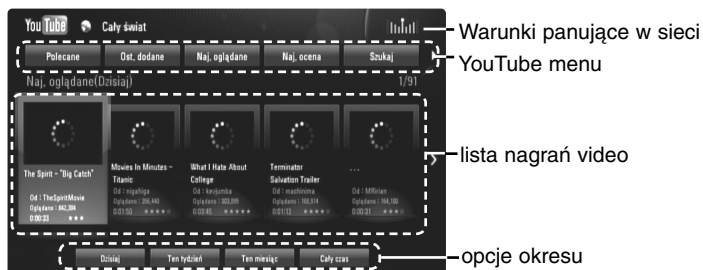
YouTube Cały świat

Polecane | Ost. dodane | Naj. oglądane | Naj. ocena | Szukaj

Naj. oglądane(Dzisiaj) 1/91

The Spirit - "Big Catch"
Od : TheSpiritMovie
Oglądano : 642,384
0:00:33 ★★★

Movies In Minutes - Titanic
Od : nigahiga
Oglądano : 256,440
0:01:50 ★★★★★

What I Hate About College
Od : kevjumba
Oglądano : 303,835
0:03:45 ★★★★★

Terminator Salvation Trailer
Od : machinima
Oglądano : 166,914
0:01:12 ★★★★★

...
Od : Mlllrian
Oglądano : 164,100
0:00:31 ★★★★

Dzisiaj | Ten tydzień | Ten miesiąc | Cały czas

Warunki panujące w sieci

YouTube menu

lista nagrań video

opcje okresu